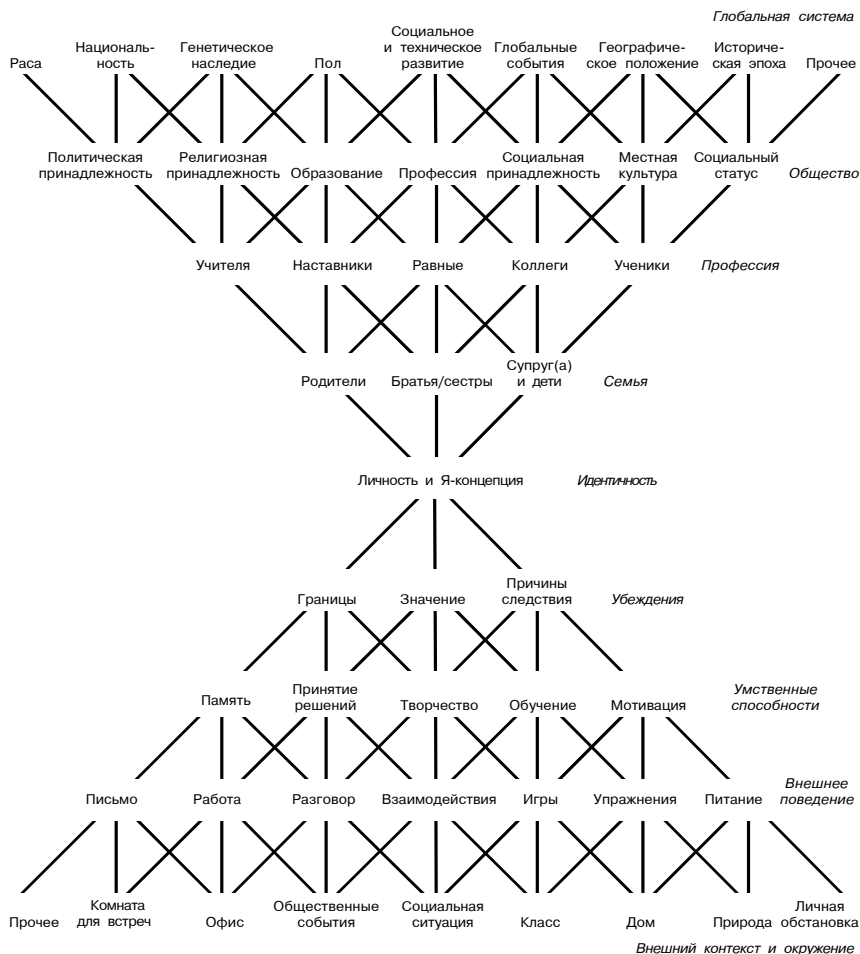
Глобальная система

Раса Национальность Генетическое наследие Пол Социальное и техническое развитие Глобальные события Географическое положение Историческая эпоха Прочее

Политическая принадлежность Религиозная принадлежность Образование Профессия Социальная принадлежность Местная культура Социальный статус Общество

Учителя Наставники Равные Коллеги Ученики Профессия

Родители Братья/сестры Супруг(а) и дети Семья

Личность и Я-концепция Идентичность

Границы Значение Причины следствия Убеждения

Память Принятие решений Творчество Обучение Мотивация Умственные способности

Письмо Работа Разговор Взаимодействия Игры Упражнения Питание Внешнее поведение

Прочее Комната для встреч Офис Общественные события Социальная ситуация Класс Дом Природа Личная обстановка

Внешний контекст и окружение